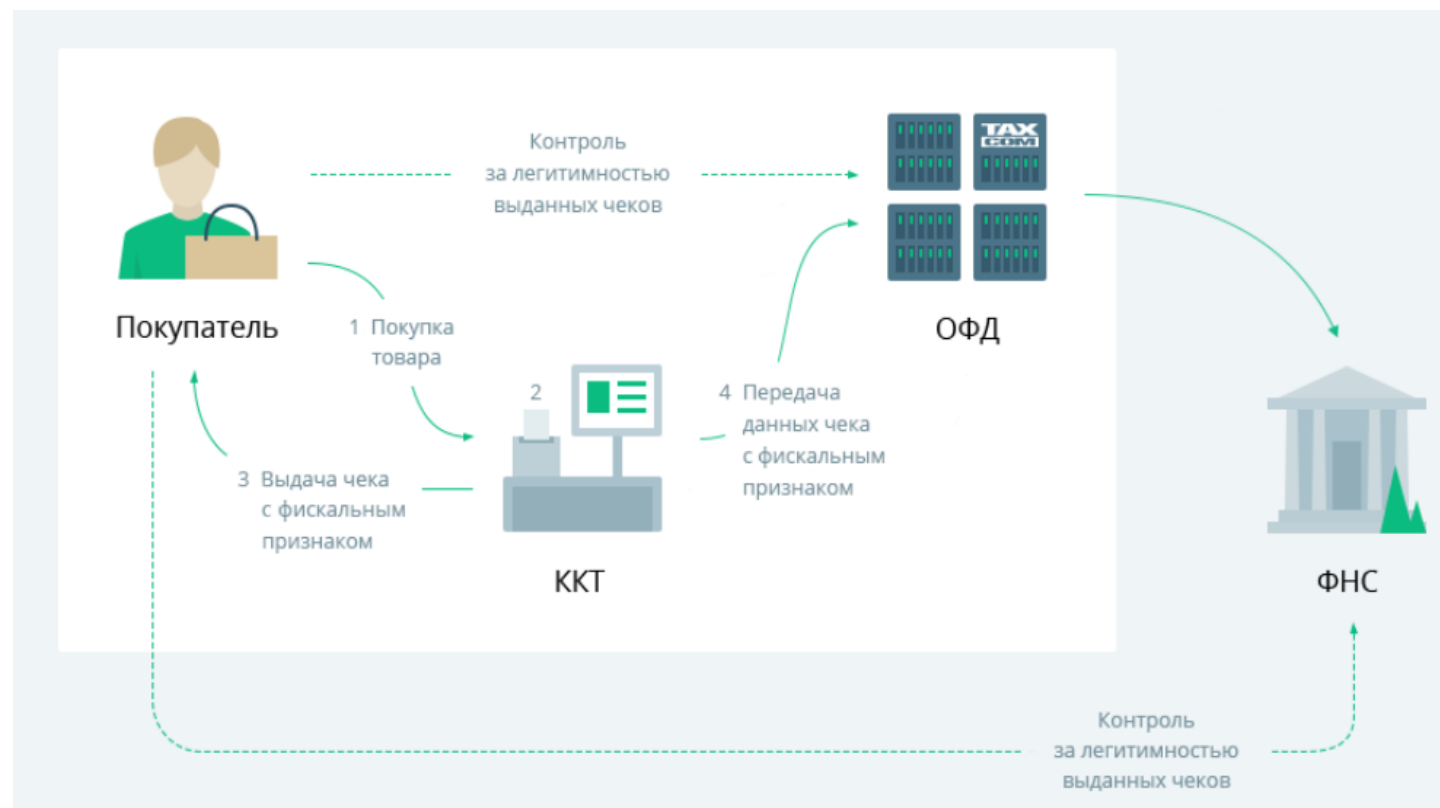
Контроль за легитимностью выданных чеков

TAX COM

Покупатель

1 Покупка товара

ОФД

2

4 Передача данных чека с фискальным признаком

3 Выдача чека с фискальным признаком

ККТ

ФНС

Контроль за легитимностью выданных чеков